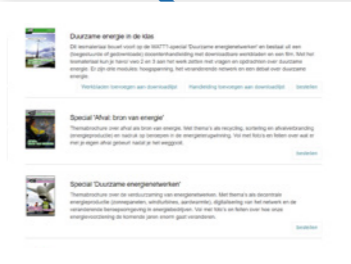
Duurzame energie in de klas

Dit lesmateriaal bouwt voort op de WATT?-special 'Duurzame energienetwerken' en bestaat uit een (toegestuurde of gedownloade) docentenhandleiding met downloadbare werkbladen en een film. Met het lesmateriaal kun je hanen van 2 en 3 aan het werk zetten met vragen en opdrachten over duurzame energie. Er zijn drie modules: hoogspanning, het veranderende netwerk en een debat over duurzame energie.

Werkbladen leerlingen aan downloadlijst   Handleiding leerlingen aan downloadlijst   Bestellen

Special 'Afval: bron van energie'

Themabrochure over afval als bron van energie. Met thema's als recycling, sortering en afvalverbranding (energieproductie) en nadruk op bronnen in de energievoorziening. Vol met foto's en feiten over wat je met je eigen afval gebeurt nadat je het weggooit.

Bestellen

Special 'Duurzame energienetwerken'

Themabrochure over de verduurzaming van energienetwerken. Met thema's als decentrale energieproductie (zonnepanelen, windturbines, aardwarmte), digitalisering van het netwerk en de veranderende bevoorrading in energieleveringen. Vol met foto's en feiten over hoe onze energievoorziening de komende jaren anders gaat veranderen.

Bestellen